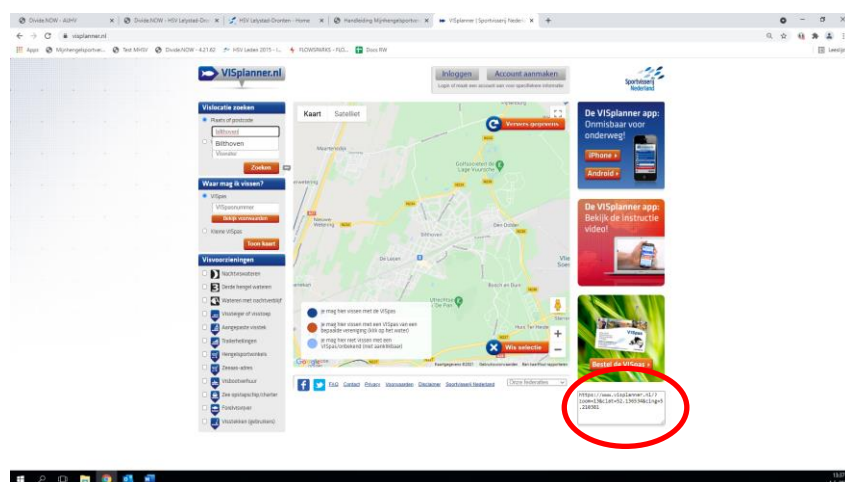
Divide.NOW - AUHV | Divide.NOW - HSV Lelystad-Dro | HSV Lelystad-Dronten - Home | Handleiding Mijnhengelsportver | VISplanner | Sportvisserij Neder

visplanner.nl

Apps | Mijnhengelsportver... | Test MHSV | Divide.NOW - 4.21.82 | HSV Leden 2015 - L... | FLOWSPARKS - FLO... | Docs RW | Leeslijst

VISplanner.nl

Inloggen | Account aanmaken
Login of maak een account aan voor aanvullende informatie

Sportvisserij Nederland

Vislocatie zoeken
Plaats of postcode
Bilthoven
Bilthoven
Visrecht
Zoeken

Waar mag ik vissen?
VISpas
VISpasnummer
Bekijk viswateren
Kleine VISpas
Toon kaart

Visvoorzieningen
Nachtviswateren
Derde hengel wateren
Wateren met nachtverblijf
Visssteiger of visstoep
Aangepaste visstek
Trailerhellingen
Hengelsportwinkels
Toezies adres
Visbootverhuur
Zee sportsvisschip/charter
Foodviswijzer
Visstekken (gebruikers)

Kaart | Satelliet
Ververs gegevens
Je mag hier vissen met de VISpas
Je mag hier vissen met een VISpas van een bepaalde vereniging (klik op het water)
Je mag hier niet vissen met een VISpas/onbekend (met aanbinding)
Wis selectie
Google

FAQ | Contact | Privacy | Voorwaarden | Disclaimer | Sportvisserij Nederland | Onze federaties

De VISplanner app: Onmisbaar voor onderweg!
iPhone »
Android »

De VISplanner app: Bekijk de instructie video!

Bestel de VISpas »

https://www.visplanner.nl/?zoom=13&clat=52.130590&clng=5.216561